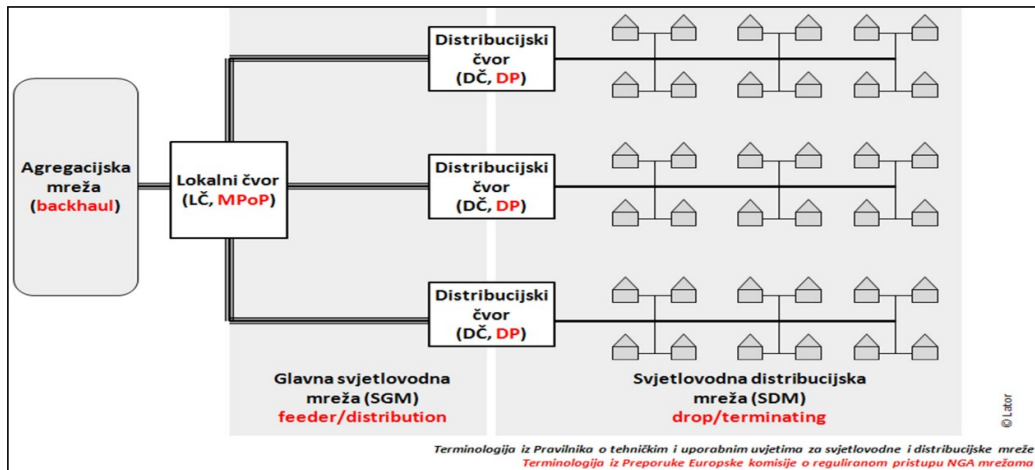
Agregacijska mreža (backhaul)

Lokalni čvor (LČ, MPoP)

Distribucijski čvor (DČ, DP)

Distribucijski čvor (DČ, DP)

Distribucijski čvor (DČ, DP)

Glavna svjetlovodna mreža (SGM) feeder/distribution

Svjetlovodna distribucijska mreža (SDM) drop/terminating

© Lator

Terminologija iz Pravilnika o tehničkim i uporabnim uvjetima za svjetlovodne i distribucijske mreže
Terminologija iz Preporuke Europske komisije o reguliranom pristupu NGA mrežama